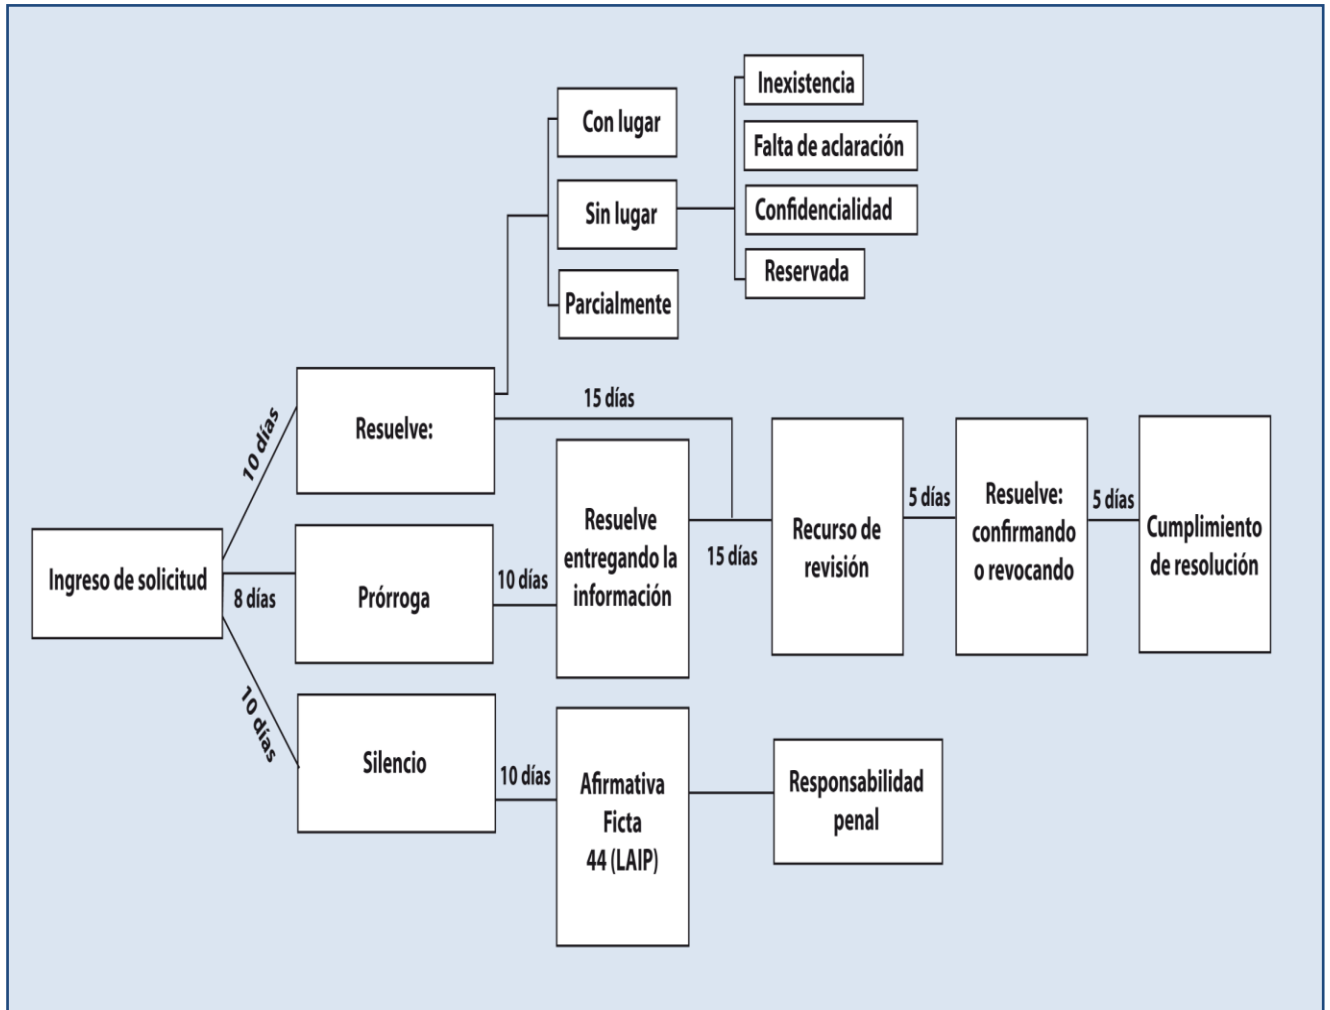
Ingreso de solicitud

10 días

8 días

10 días

Resuelve:

Con lugar

Sin lugar

Parcialmente

Inexistencia

Falta de aclaración

Confidencialidad

Reservada

15 días

Prórroga

10 días

Resuelve entregando la información

15 días

Recurso de revisión

5 días

Resuelve: confirmando o revocando

5 días

Cumplimiento de resolución

Silencio

10 días

Afirmativa Ficta 44 (LAIP)

Responsabilidad penal